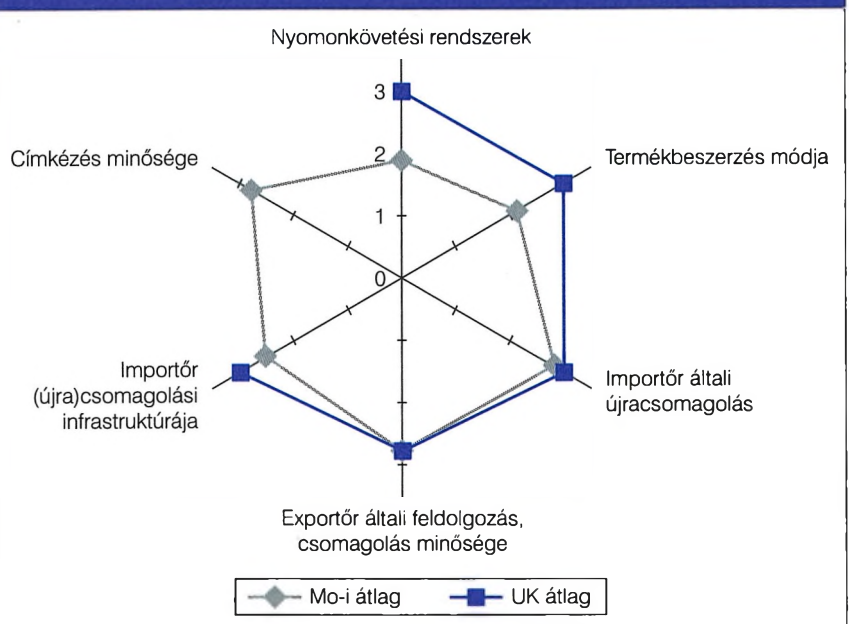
Nyomonkövetési rendszerek

3

2

1

0

Címkézés minősége

Termékbeszerzés módja

Importőr (újra)csomagolási infrastruktúrája

Importőr általi újracsomagolás

Exportőr általi feldolgozás, csomagolás minősége

Mo-i átlag

UK átlag